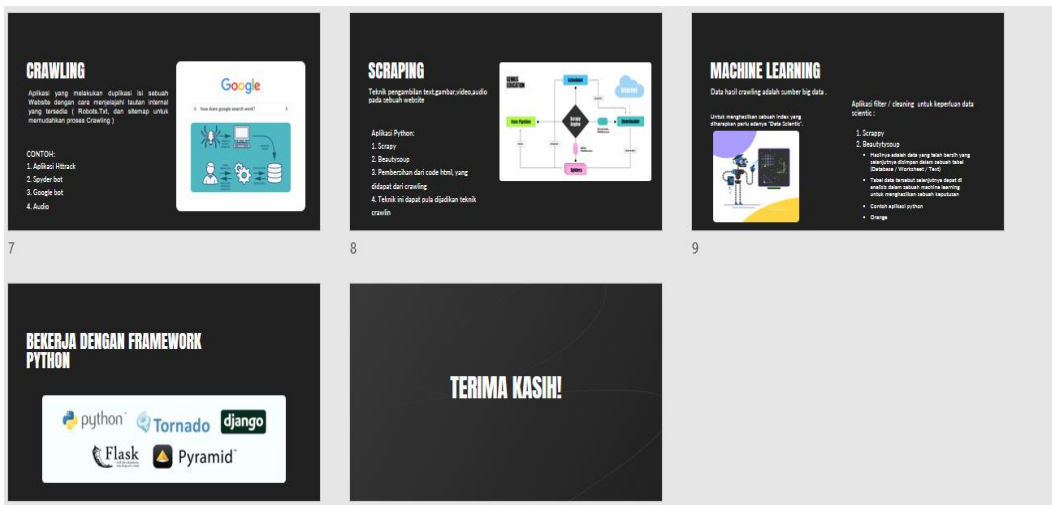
CRAWLING

Aplikasi yang melakukan duplikasi isi sebuah Website dengan cara menjelajahi tautan internal yang tersedia ( Robots.Txt, dan sitemap untuk memudahkan proses Crawling )

CONTOH:
1. Aplikasi Httrack
2. Spyder bot
3. Google bot
4. Audio

Google

How does google search work?

7

SCRAPING

Teknik pengambilan text,gambar,video,audio pada sebuah website

Aplikasi Python:
1. Scrapy
2. Beautysoup
3. Pembersihan dari code html, yang didapat dari crawling
4. Teknik ini dapat pula dijadikan teknik crawlin

GENIUS EDUCATION

Scheduler

Internet

Scrapy Engine

Item Pipeline

Downloader

Spiders

8

MACHINE LEARNING

Data hasil crawling adalah sumber big data .

Untuk menghasilkan sebuah index yang diharapkan perlu adanya "Data Scientis".

Aplikasi filter / cleaning untuk keperluan data scientic :

1. Scrappy
2. Beautytysoup
• Hasilnya adalah data yang telah bersih yang selanjutnya disimpan dalam sebuah tabel (Database / Worksheet / Text)
• Tabel data tersebut selanjutnya dapat di analisis dalam sebuah machine learning untuk menghasilkan sebuah keputusan
• Contoh aplikasi python
• Orange

9

BEKERJA DENGAN FRAMEWORK PYTHON

python Tornado django
Flask Pyramid

TERIMA KASIH!